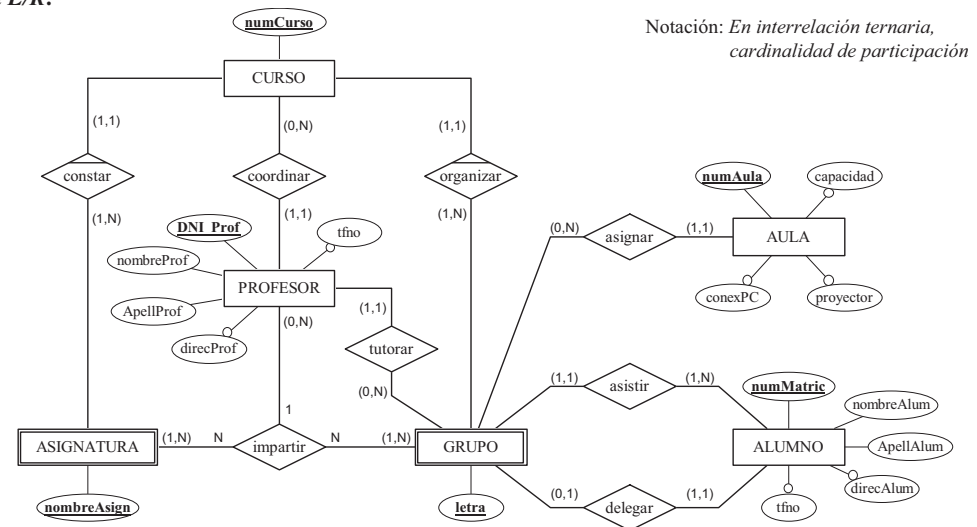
E/R:

Notación: *En interrelación ternaria, cardinalidad de participación*

numCurso

CURSO

(1,1)
(0,N)
(1,1)

constar
coordinar
organizar

(1,N)
(1,1)
(1,N)

DNI_Prof
tfno
nombreProf
PROFESOR
ApellProf
direcProf

(0,N)
(1,1)
tutorar
(0,N)

1

(0,N)
asignar
(1,1)

numAula
capacidad
AULA
conexPC
proyector

(1,1)
asistir
(1,N)

numMatric
nombreAlum
ALUMNO
ApellAlum
direcAlum
tfno

ASIGNATURA
(1,N)
N
impartir
N
(1,N)
GRUPO

nombreAsign
letra

(0,1)
delegar
(1,1)